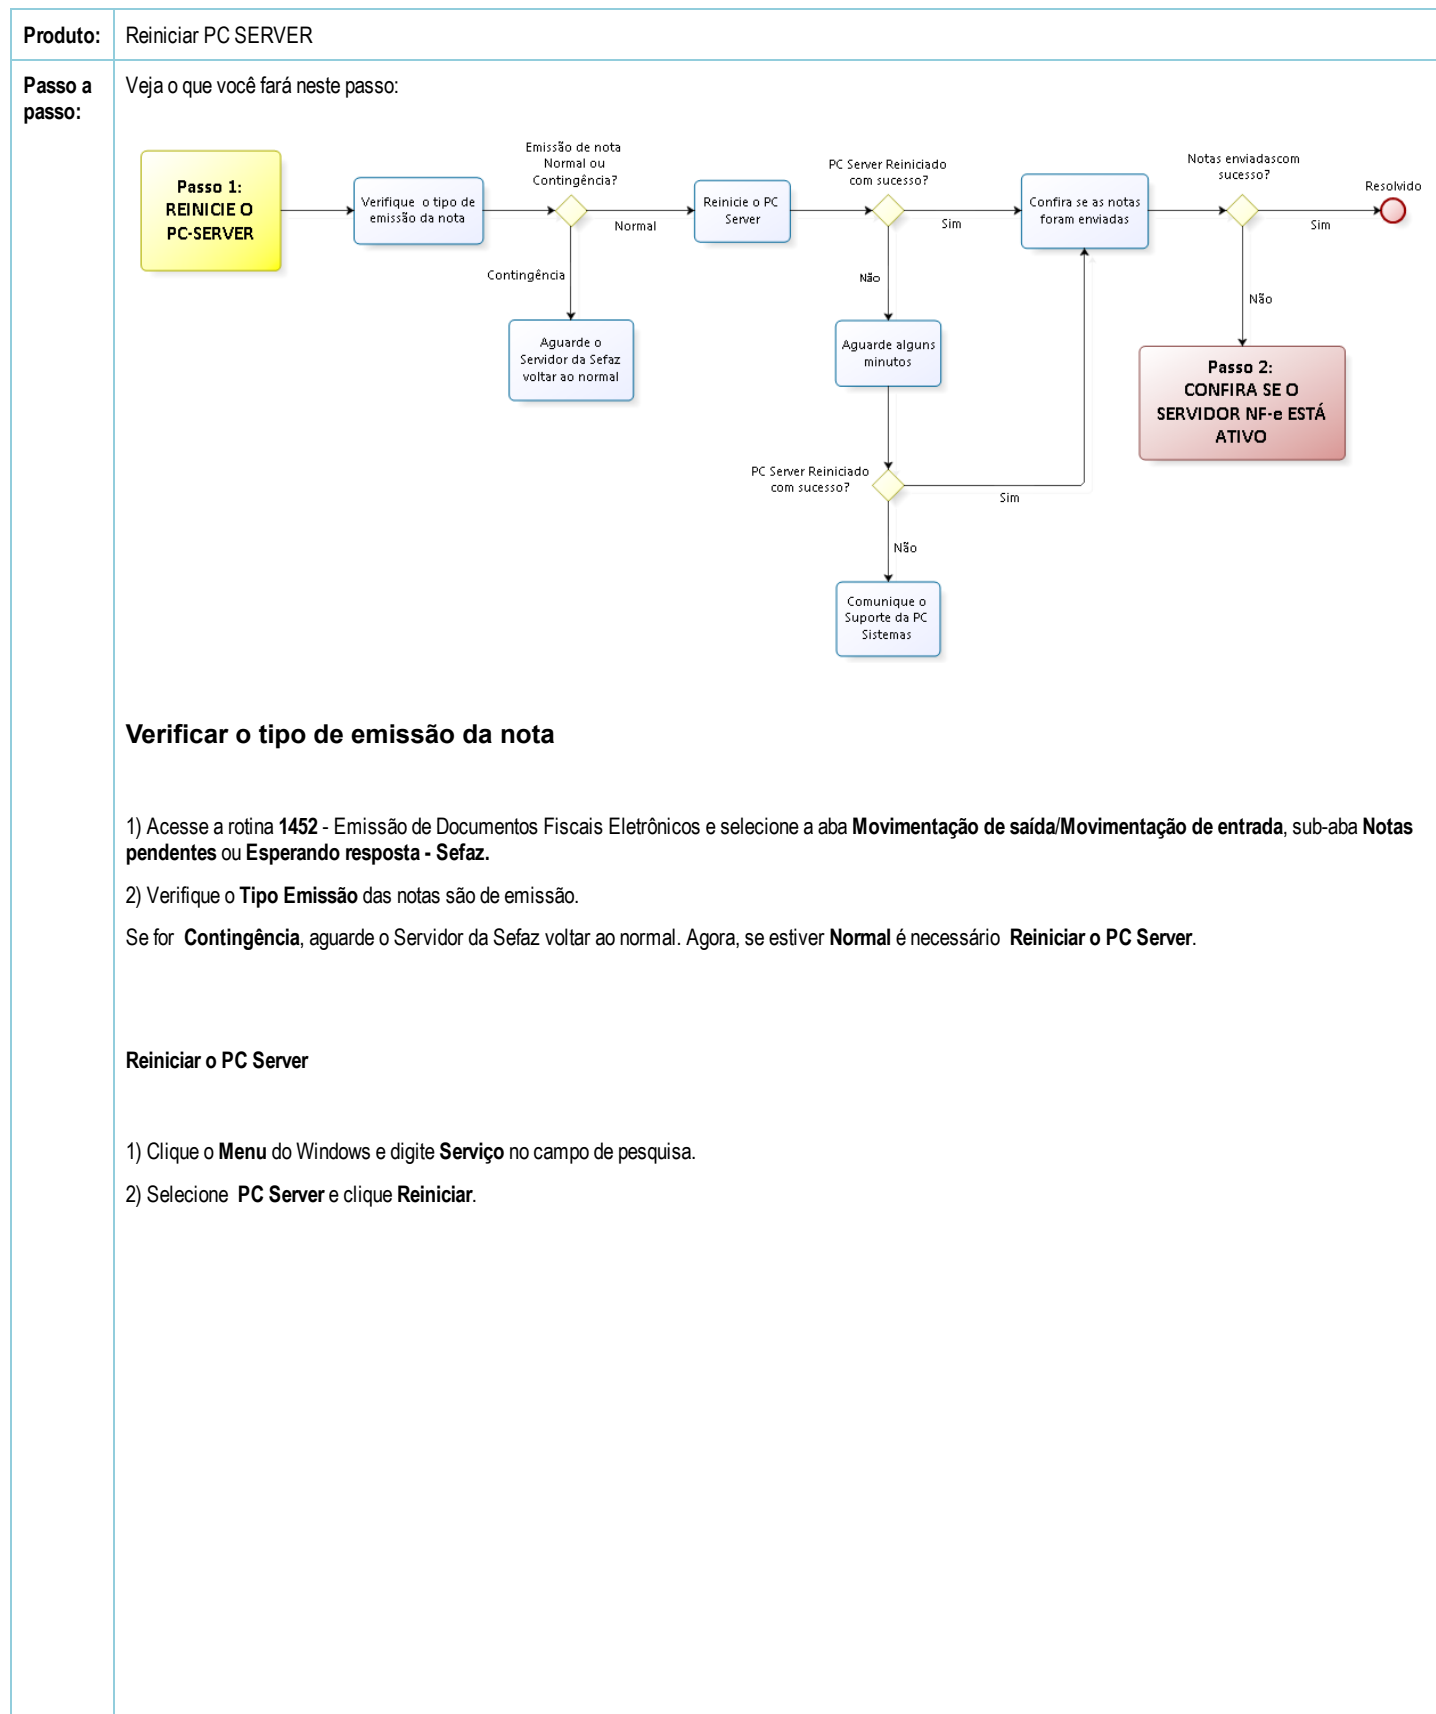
| Produto: | Reiniciar PC SERVER |
|---|---|
| Passo a passo: | Veja o que você fará neste passo: |

Passo 1: REINICIE O PC-SERVER

Verifique o tipo de emissão da nota

Emissão de nota Normal ou Contingência?

Normal

Contingência

Aguarde o Servidor da Sefaz voltar ao normal

Reinicie o PC Server

PC Server Reiniciado com sucesso?

Sim

Não

Aguarde alguns minutos

PC Server Reiniciado com sucesso?

Sim

Não

Comunique o Suporte da PC Sistemas

Confira se as notas foram enviadas

Notas enviadascom sucesso?

Sim

Resolvido

Não

Passo 2: CONFIRA SE O SERVIDOR NF-e ESTÁ ATIVO

**Verificar o tipo de emissão da nota**

1) Acesse a rotina **1452** - Emissão de Documentos Fiscais Eletrônicos e selecione a aba **Movimentação de saída**/**Movimentação de entrada**, sub-aba **Notas pendentes** ou **Esperando resposta - Sefaz.**

2) Verifique o **Tipo Emissão** das notas são de emissão.

Se for **Contingência**, aguarde o Servidor da Sefaz voltar ao normal. Agora, se estiver **Normal** é necessário **Reiniciar o PC Server**.

**Reiniciar o PC Server**

1) Clique o **Menu** do Windows e digite **Serviço** no campo de pesquisa.

2) Selecione **PC Server** e clique **Reiniciar**.